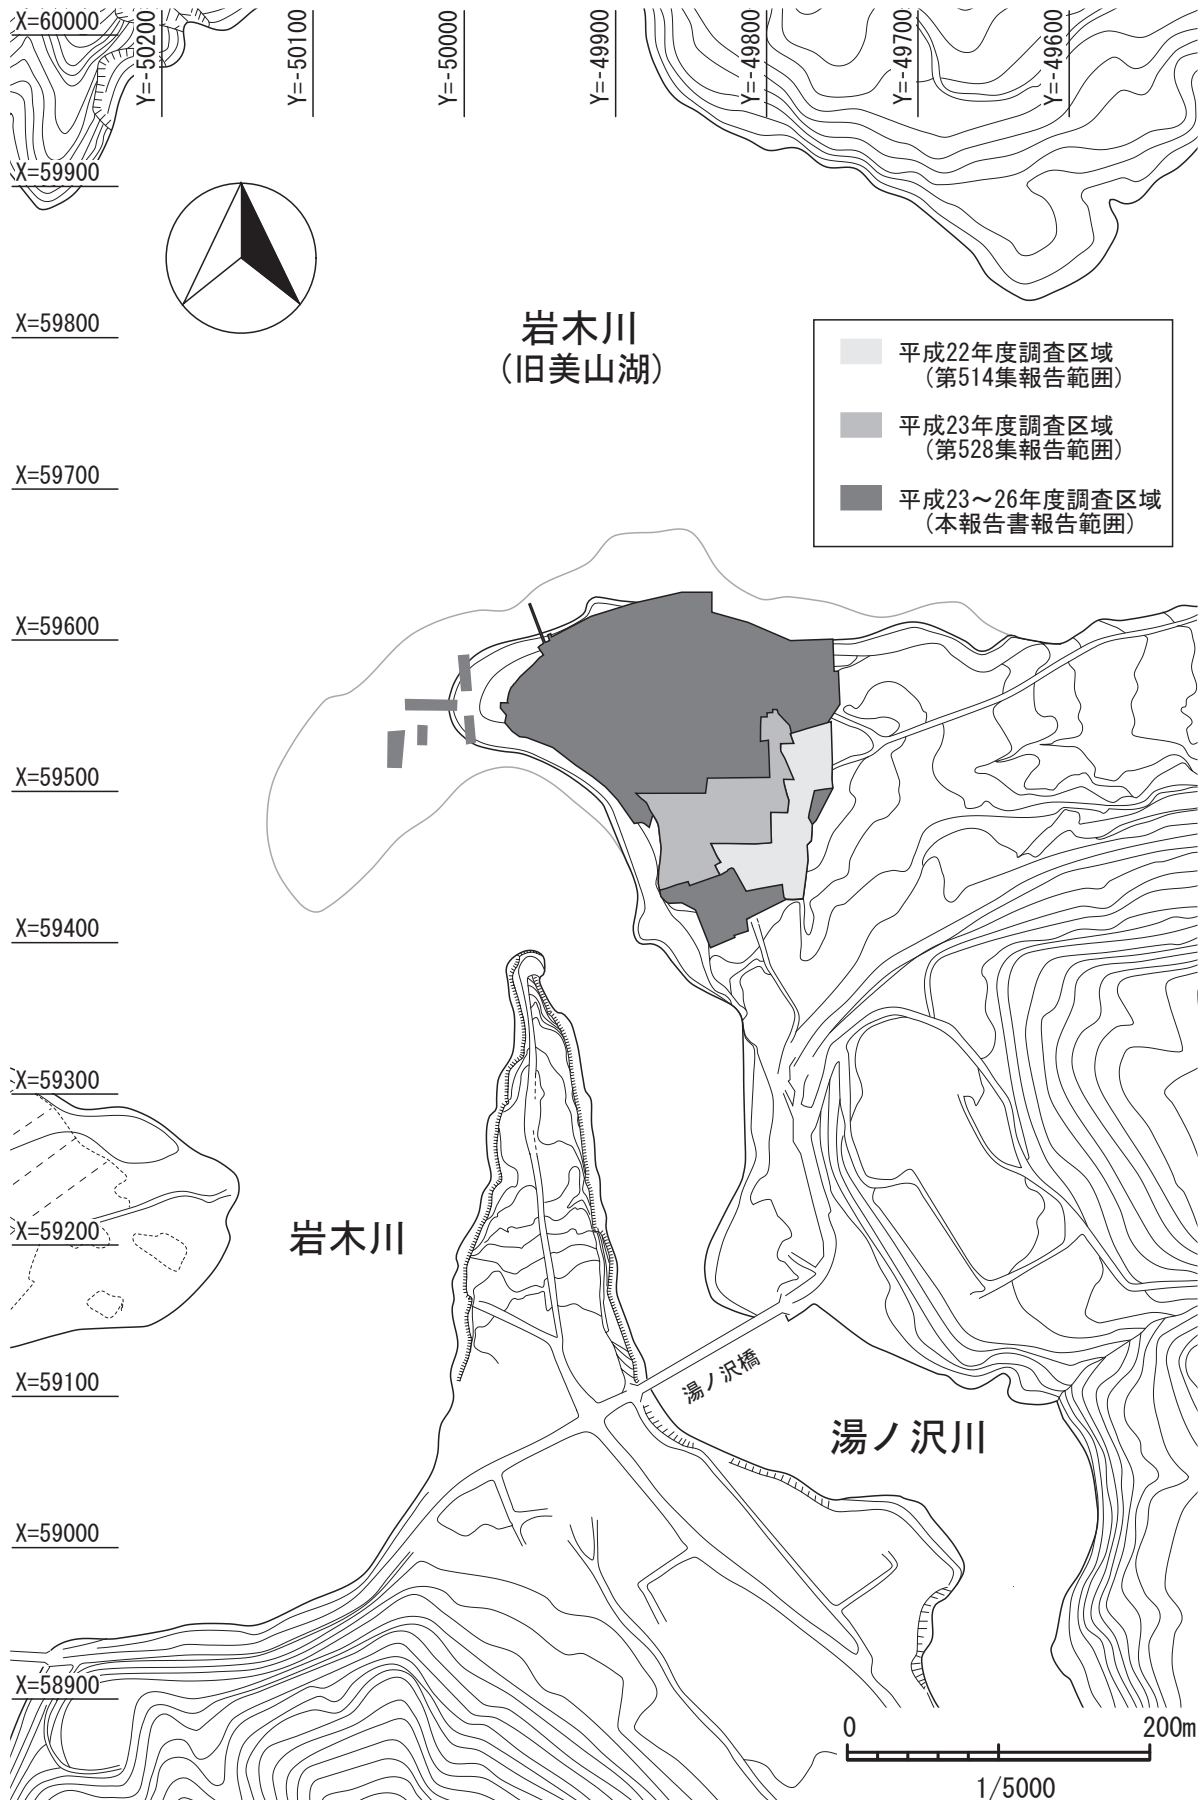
X=60000
Y=-50200
Y=-50100
Y=-50000
Y=-49900
Y=-49800
Y=-49700
Y=-49600
X=59900
X=59800
岩木川
(旧美山湖)
平成22年度調査区域
(第514集報告範囲)
平成23年度調査区域
(第528集報告範囲)
平成23〜26年度調査区域
(本報告書報告範囲)
X=59700
X=59600
X=59500
X=59400
X=59300
X=59200
岩木川
X=59100
湯ノ沢橋
湯ノ沢川
X=59000
X=58900
0
200m
1/5000